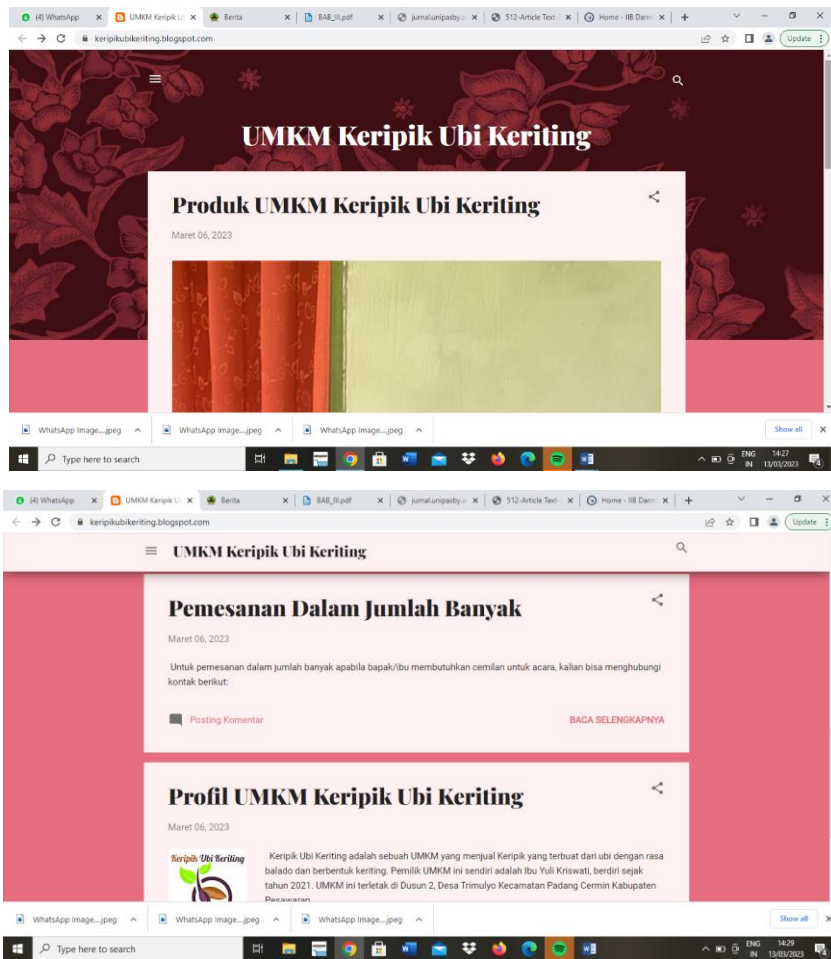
(4) WhatsApp × UMKM Keripik U × Berita × BAB_III.pdf × jurnal.unipasby.a × 512-Article Text × Home - IIB Darm × +

keripikubikeriting.blogspot.com

Update

UMKM Keripik Ubi Keriting

Produk UMKM Keripik Ubi Keriting

Maret 06, 2023

WhatsApp Image....jpeg WhatsApp Image....jpeg WhatsApp Image....jpeg Show all

Type here to search

ENG IN 14:27 13/03/2023

(4) WhatsApp × UMKM Keripik U × Berita × BAB_III.pdf × jurnal.unipasby.a × 512-Article Text × Home - IIB Darm × +

keripikubikeriting.blogspot.com

Update

UMKM Keripik Ubi Keriting

Pemesanan Dalam Jumlah Banyak

Maret 06, 2023

Untuk pemesanan dalam jumlah banyak apabila bapak/ibu membutuhkan cemilan untuk acara, kalian bisa menghubungi kontak berikut:

Posting Komentar

BACA SELENGKAPNYA

Profil UMKM Keripik Ubi Keriting

Maret 06, 2023

Keripik Ubi Keriting

Keripik Ubi Keriting adalah sebuah UMKM yang menjual Keripik yang terbuat dari ubi dengan rasa balado dan berbentuk keriting. Pemilik UMKM ini sendiri adalah Ibu Yuli Kriswati, berdiri sejak tahun 2021. UMKM ini terletak di Dusun 2, Desa Trimulyo Kecamatan Padang Cermin Kabupaten Pesawaran

WhatsApp Image....jpeg WhatsApp Image....jpeg WhatsApp Image....jpeg Show all

Type here to search

ENG IN 14:29 13/03/2023